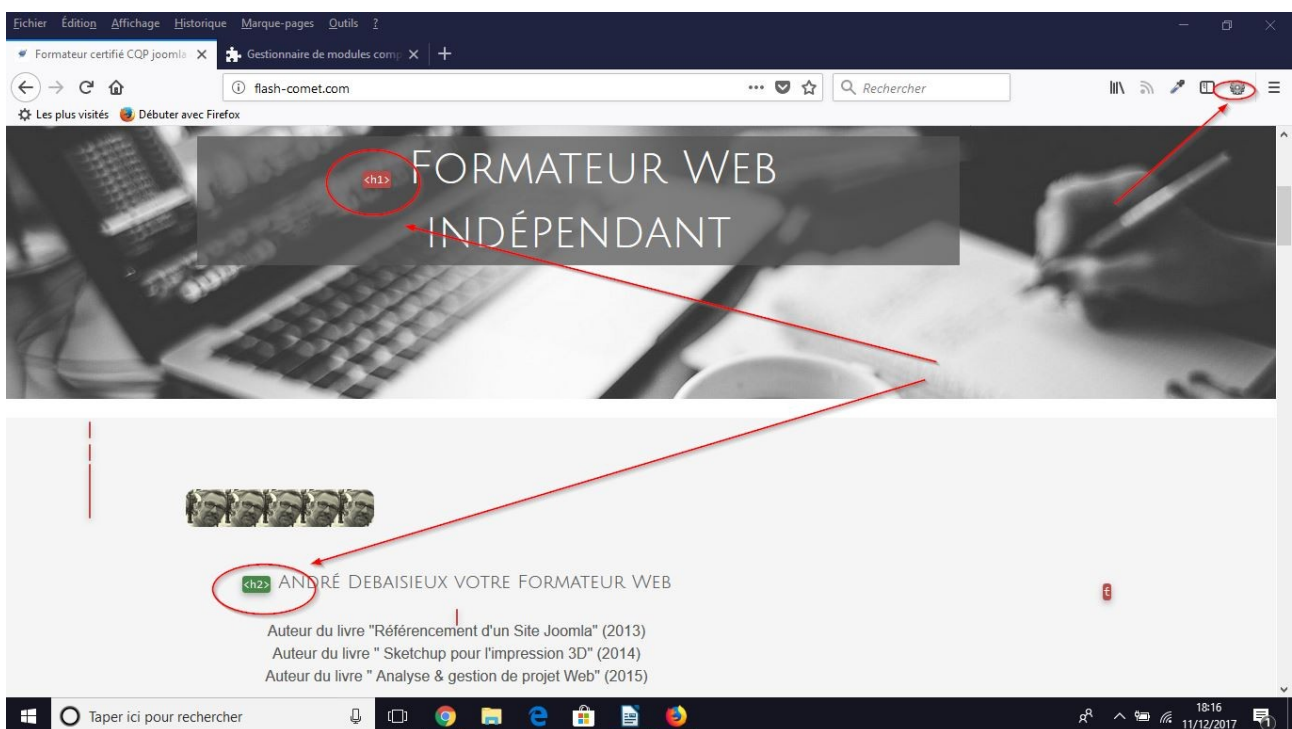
Fichier Édition Affichage Historique Marque-pages Outils ?

Formateur certifié CQP joomla ×
Gestionnaire de modules comp ×
+

flash-comet.com
Rechercher

Les plus visités
Débuter avec Firefox

<h1>
FORMATEUR WEB INDÉPENDANT

<h2>
ANDRÉ DEBAISIEUX VOTRE FORMATEUR WEB

Auteur du livre "Référencement d'un Site Joomla" (2013)
Auteur du livre " Sketchup pour l'impression 3D" (2014)
Auteur du livre " Analyse & gestion de projet Web" (2015)

Taper ici pour rechercher

18:16
11/12/2017